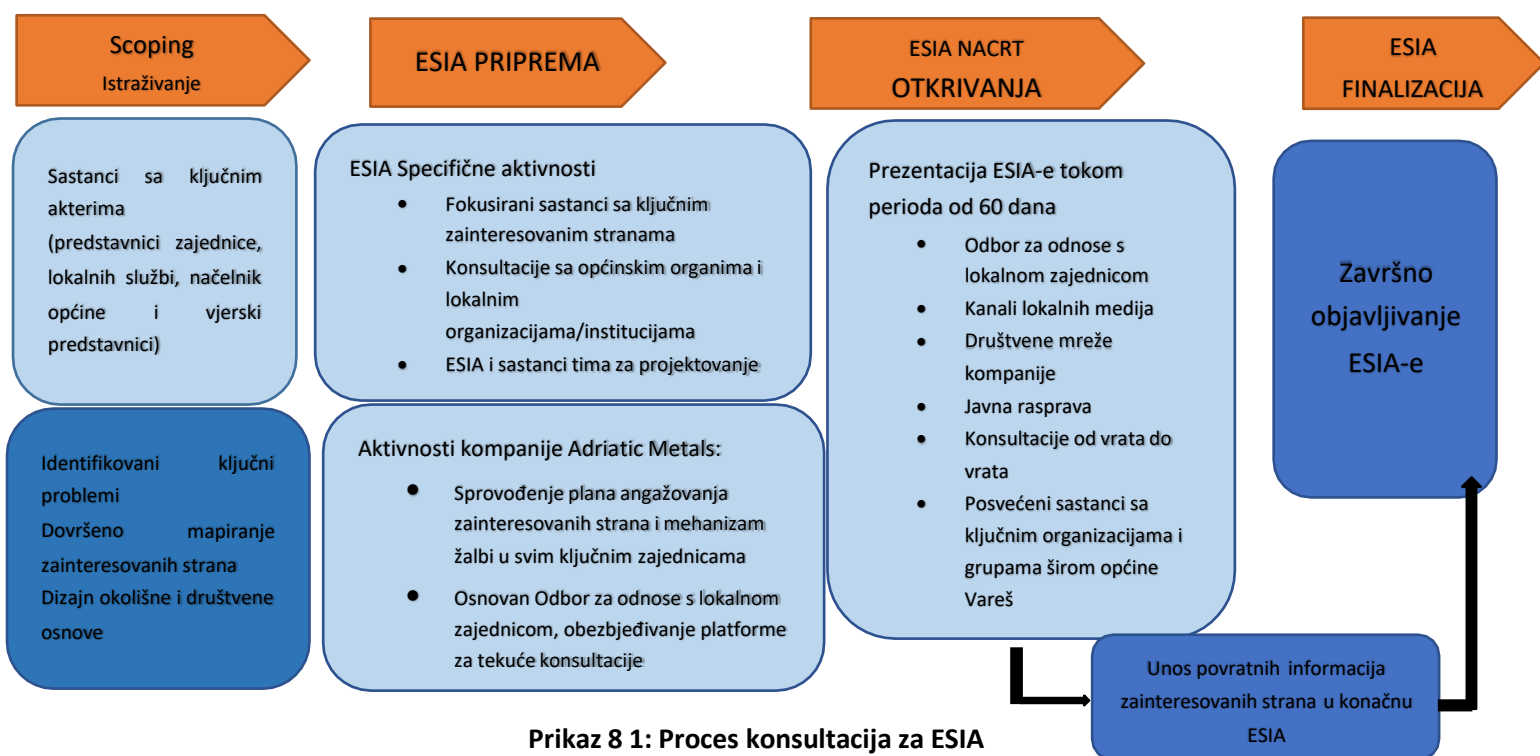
Scoping
Istraživanje

ESIA PRIPREMA

ESIA NACRT
OTKRIVANJA

ESIA
FINALIZACIJA

Sastanci sa ključnim akterima (predstavnici zajednice, lokalnih službi, načelnik općine i vjerski predstavnici)

Identifikovani ključni problemi
Dovršeno mapiranje zainteresovanih strana
Dizajn okolišne i društvene osnove

ESIA Specifične aktivnosti
• Fokusirani sastanci sa ključnim zainteresovanim stranama
• Konsultacije sa općinskim organima i lokalnim organizacijama/institucijama
• ESIA i sastanci tima za projektovanje

Aktivnosti kompanije Adriatic Metals:
• Sprovođenje plana angažovanja zainteresovanih strana i mehanizam žalbi u svim ključnim zajednicama
• Osnovan Odbor za odnose s lokalnom zajednicom, obezbjeđivanje platforme za tekuće konsultacije

Prezentacija ESIA-e tokom perioda od 60 dana
• Odbor za odnose s lokalnom zajednicom
• Kanali lokalnih medija
• Društvene mreže kompanije
• Javna rasprava
• Konsultacije od vrata do vrata
• Posvećeni sastanci sa ključnim organizacijama i grupama širom općine Vareš

Završno objavljivanje ESIA-e

Unos povratnih informacija zainteresovanih strana u konačnu ESIA

Prikaz 8 1: Proces konsultacija za ESIA